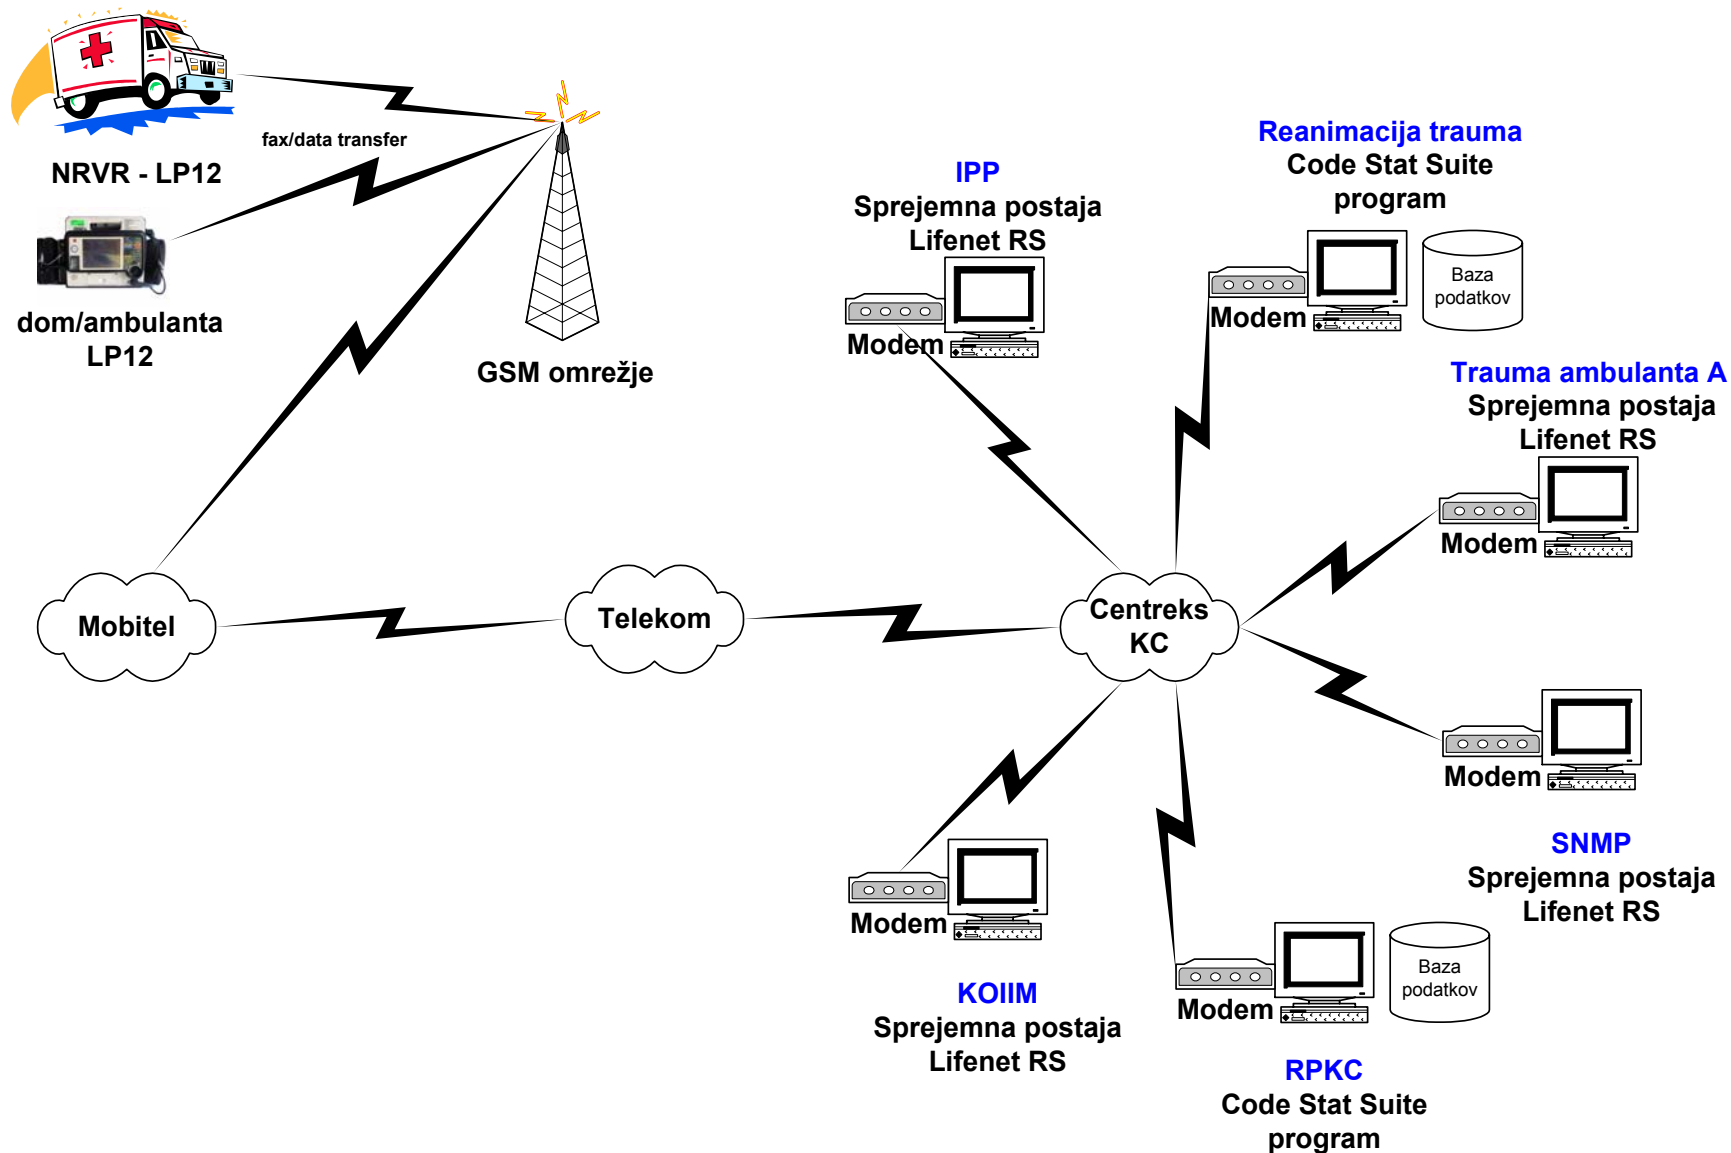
fax/data transfer

NRVR - LP12

dom/ambulanta
LP12

GSM omrežje

IPP
Sprejemna postaja
Lifenet RS

Modem

Reanimacija trauma
Code Stat Suite
program

Modem

Baza
podatkov

Trauma ambulanta A
Sprejemna postaja
Lifenet RS

Modem

Mobitel

Telekom

Centreks
KC

Modem

SNMP
Sprejemna postaja
Lifenet RS

Modem

KOIIM
Sprejemna postaja
Lifenet RS

Modem

Baza
podatkov

RPKC
Code Stat Suite
program